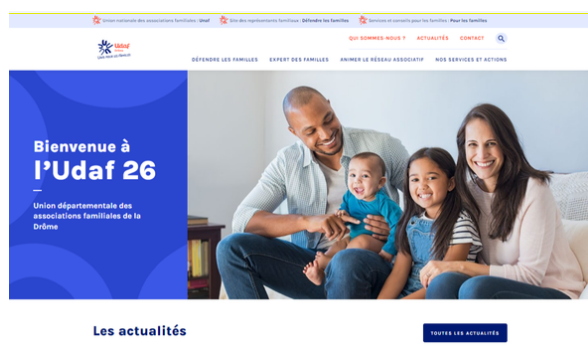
Union nationale des associations familiales : Unaf | Site des représentants familiaux : Défendre les familles | Services et conseils pour les familles : Pour les familles

Udaf Drôme

QUI SOMMES-NOUS ? ACTUALITÉS CONTACT

DÉFENDRE LES FAMILLES EXPERT DES FAMILLES ANIMER LE RÉSEAU ASSOCIATIF NOS SERVICES ET ACTIONS

Bienvenue à l'Udaf 26

Union départementale des associations familiales de la Drôme

Les actualités

TOUTES LES ACTUALITÉS